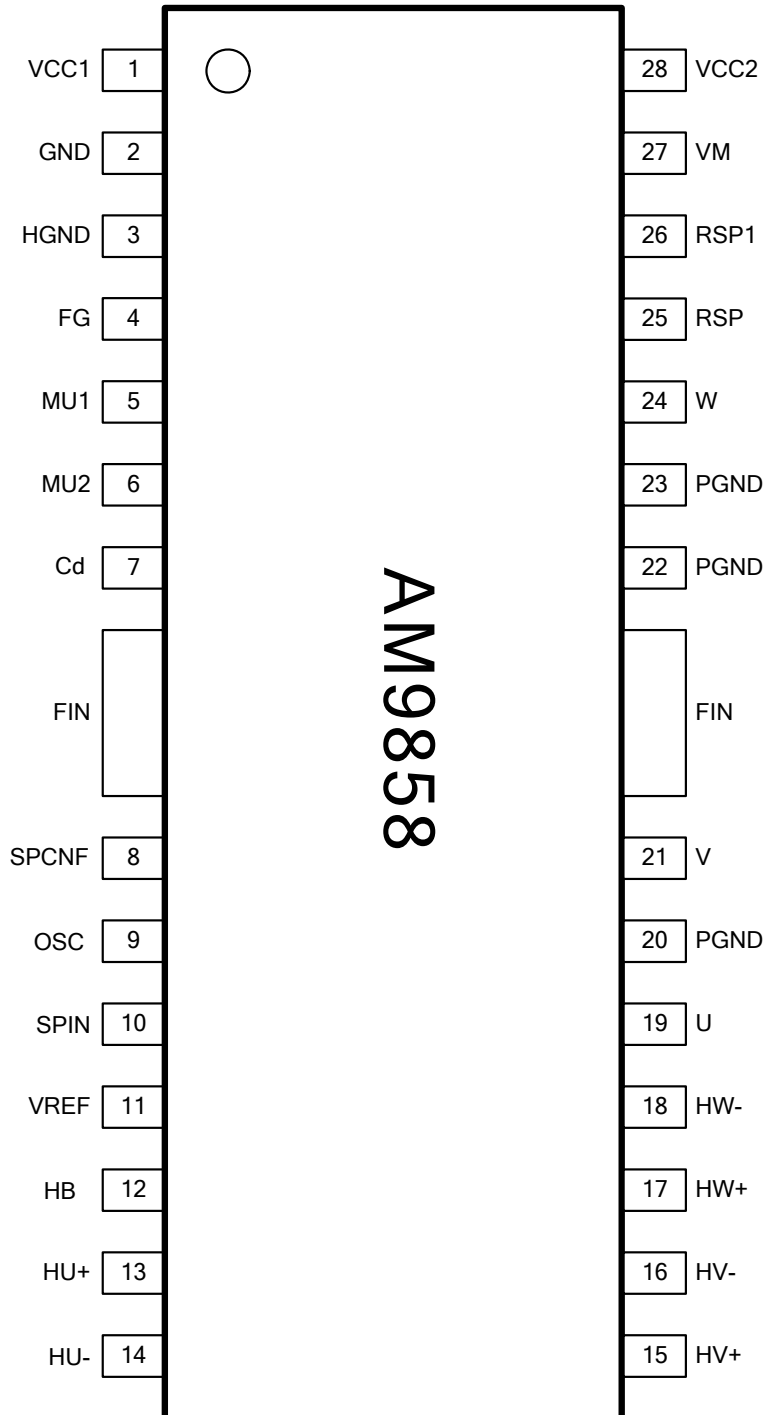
VCC1 1
GND 2
HGND 3
FG 4
MU1 5
MU2 6
Cd 7
FIN
SPCNF 8
OSC 9
SPIN 10
VREF 11
HB 12
HU+ 13
HU- 14

AM9858

28 VCC2
27 VM
26 RSP1
25 RSP
24 W
23 PGND
22 PGND
FIN
21 V
20 PGND
19 U
18 HW-
17 HW+
16 HV-
15 HV+